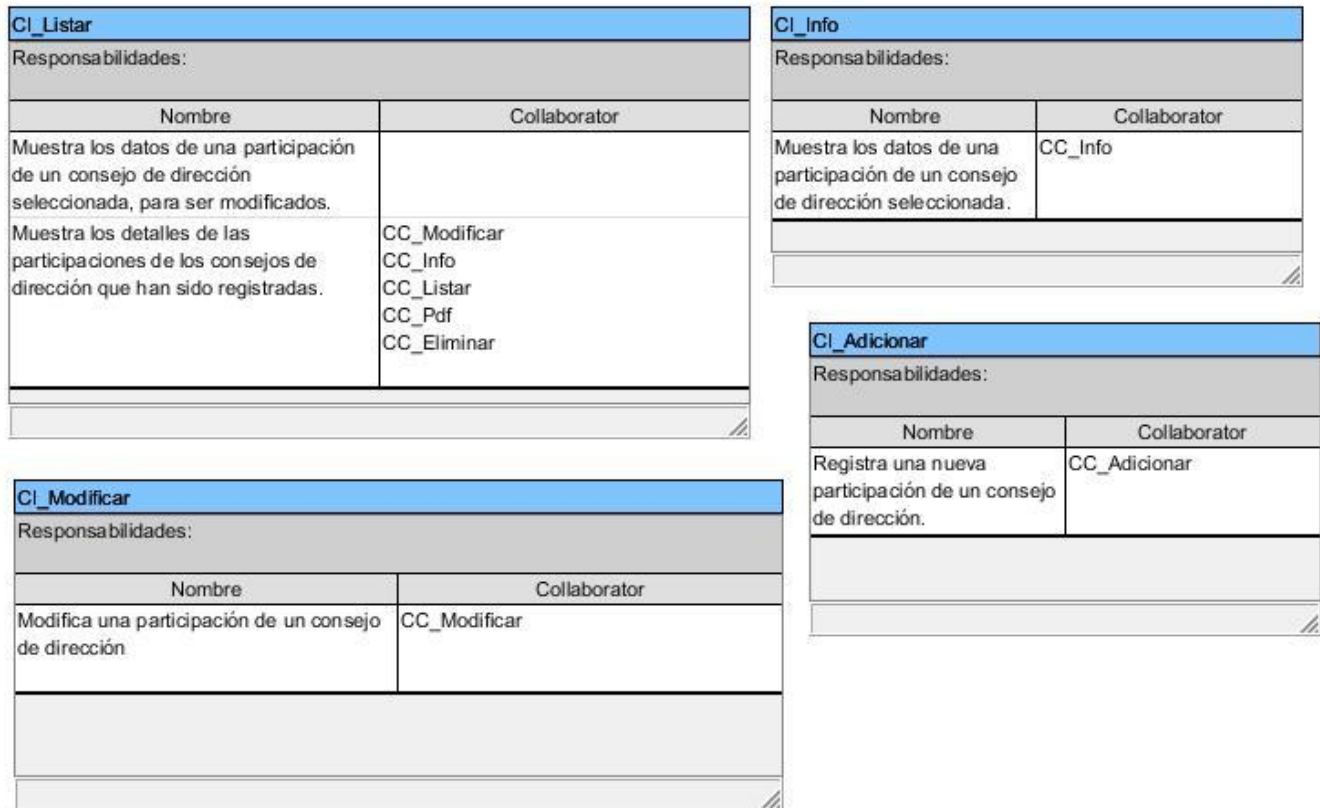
CI_Listar

Responsabilidades:

| Nombre | Collaborator |
|---|---|
| Muestra los datos de una participación de un consejo de dirección seleccionada, para ser modificados. | |
| Muestra los detalles de las participaciones de los consejos de dirección que han sido registradas. | CC_Modificar CC_Info CC_Listar CC_Pdf CC_Eliminar |

CI_Info

Responsabilidades:

| Nombre | Collaborator |
|---|---|
| Muestra los datos de una participación de un consejo de dirección seleccionada. | CC_Info |

CI_Adicionar

Responsabilidades:

| Nombre | Collaborator |
|---|---|
| Registra una nueva participación de un consejo de dirección. | CC_Adicionar |

CI_Modificar

Responsabilidades:

| Nombre | Collaborator |
|---|---|
| Modifica una participación de un consejo de dirección | CC_Modificar |